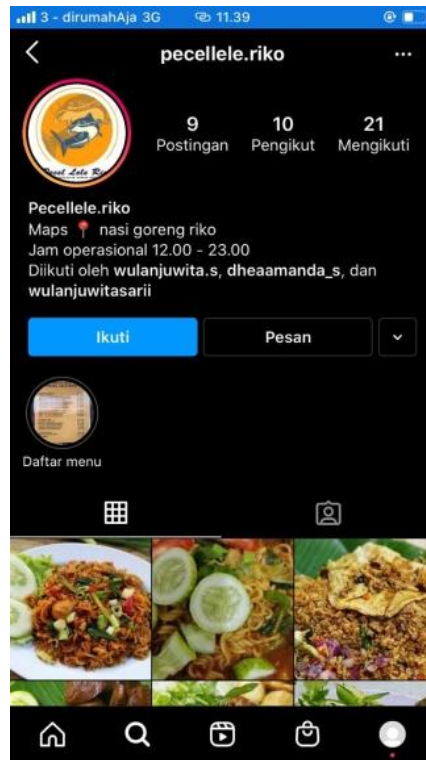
3 - dirumahAja 3G 11.39

pecellele.riko

9 Postingan
10 Pengikut
21 Mengikuti

Pecel Lele Ri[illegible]

Pecellele.riko
Maps 📍 nasi goreng riko
Jam operasional 12.00 - 23.00
Diikuti oleh **wulanjuwita.s**, **dheaamanda_s**, dan **wulanjuwitasarii**

Ikuti
Pesan

Daftar menu